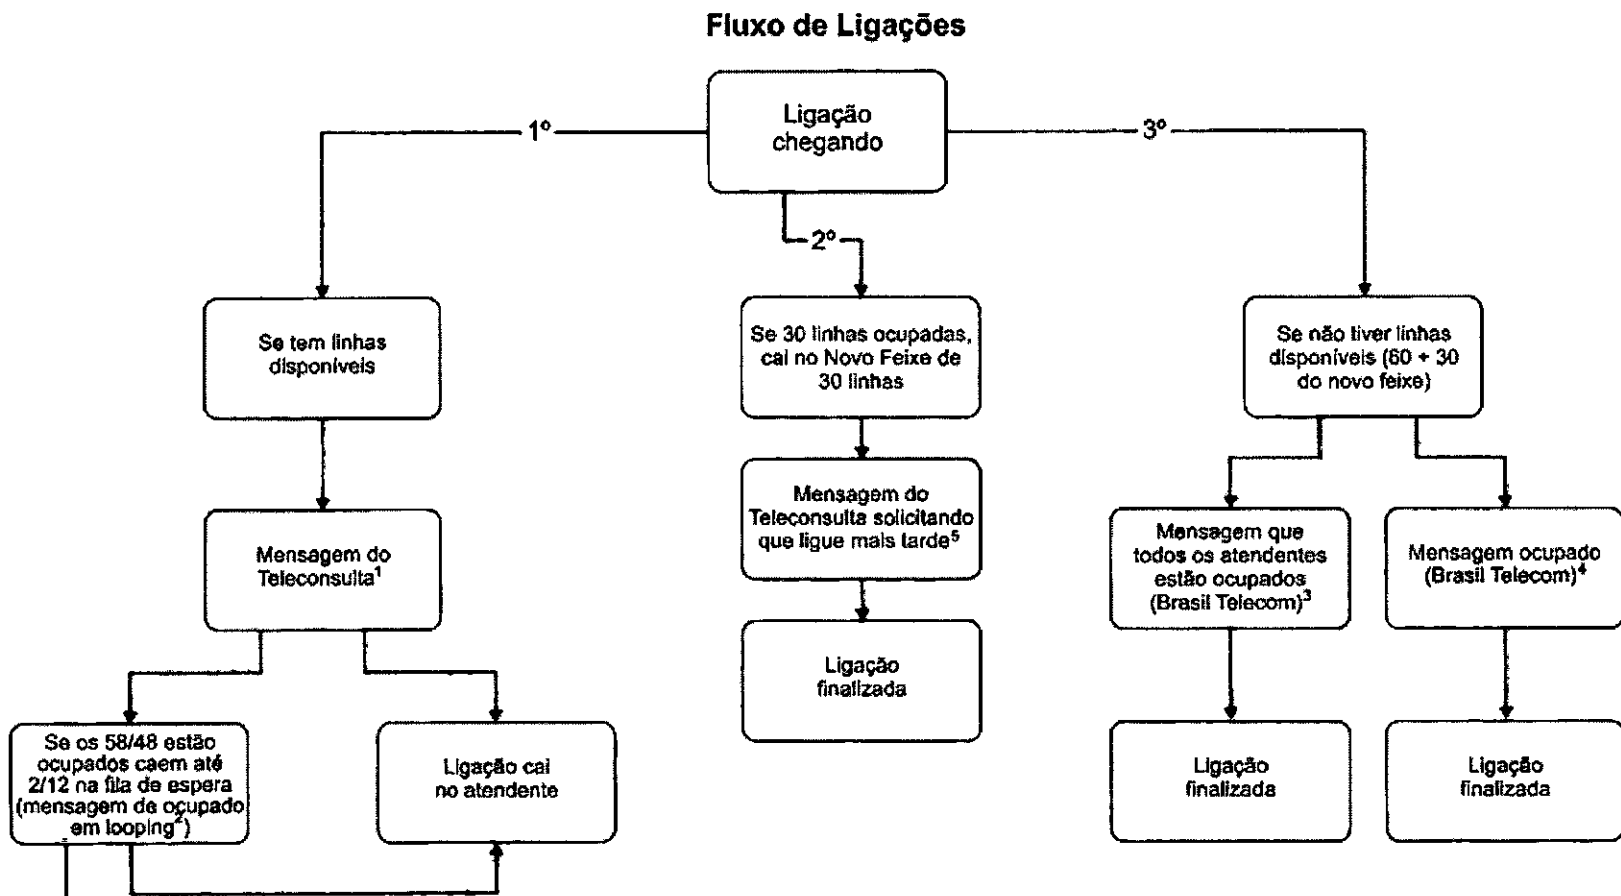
Fluxo de Ligações

Ligação chegando

1º

2º

3º

Se tem linhas disponíveis

Mensagem do Teleconsulta$^1$

Se os 58/48 estão ocupados caem até 2/12 na fila de espera (mensagem de ocupado em looping$^2$)

Ligação cai no atendente

Se 30 linhas ocupadas, cai no Novo Feixe de 30 linhas

Mensagem do Teleconsulta solicitando que ligue mais tarde$^5$

Ligação finalizada

Se não tiver linhas disponíveis (60 + 30 do novo feixe)

Mensagem que todos os atendentes estão ocupados (Brasil Telecom)$^3$

Mensagem ocupado (Brasil Telecom)$^4$

Ligação finalizada

Ligação finalizada